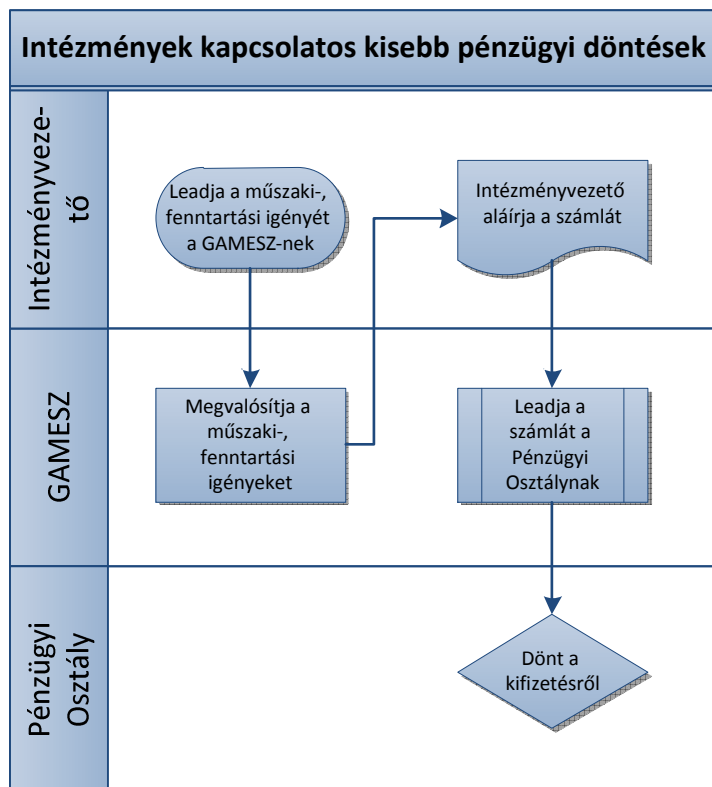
Intézmények kapcsolatos kisebb pénzügyi döntések

Intézményvezető

Leadja a műszaki-, fenntartási igényét a GAMESZ-nek

Intézményvezető aláírja a számlát

GAMESZ

Megvalósítja a műszaki-, fenntartási igényeket

Leadja a számlát a Pénzügyi Osztálynak

Pénzügyi Osztály

Dönt a kifizetésről